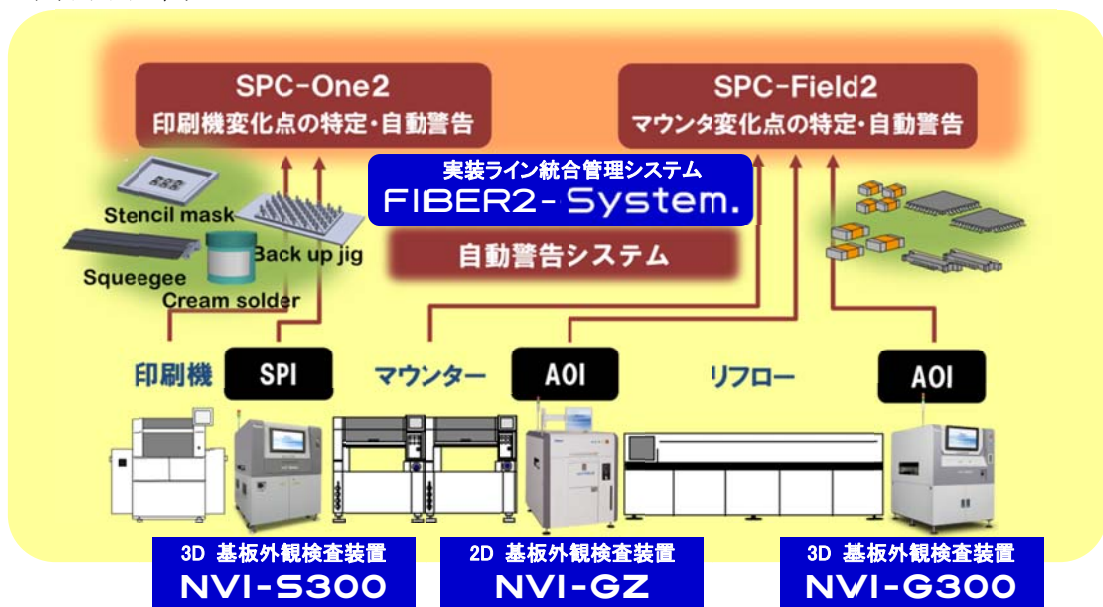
SPC-One2
印刷機変化点の特定・自動警告

SPC-Field2
マウンタ変化点の特定・自動警告

実装ライン統合管理システム
FIBER2-System.

自動警告システム

Stencil mask
Back up jig
Squeegee
Cream solder

印刷機
SPI
マウンター
AOI
リフロー
AOI

3D 基板外観検査装置
NVI-S300

2D 基板外観検査装置
NVI-GZ

3D 基板外観検査装置
NVI-G300